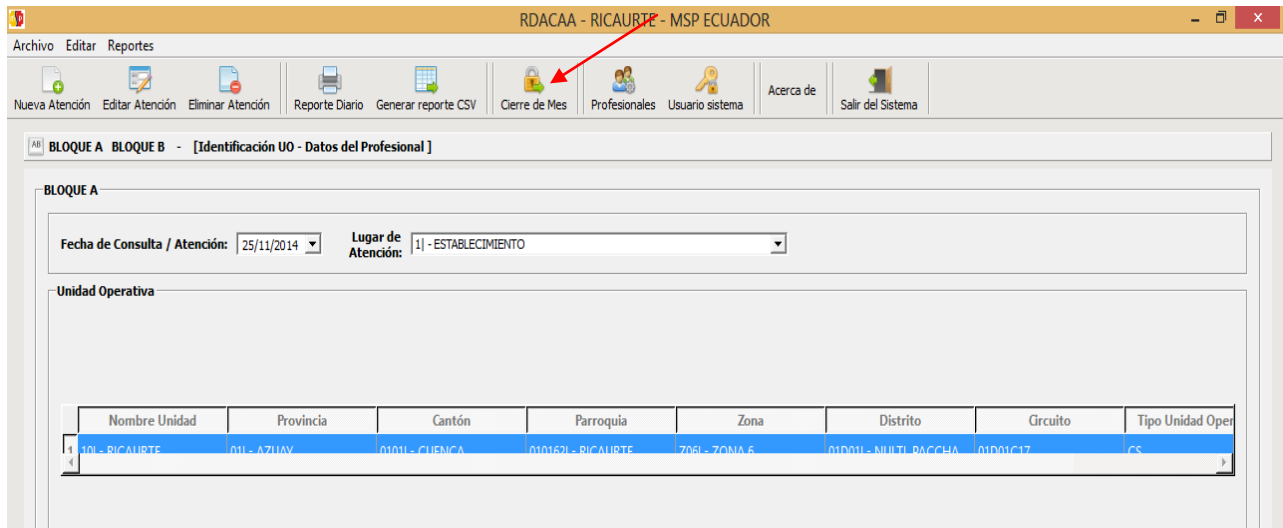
RDACAA - RICAURTE - MSP ECUADOR

Archivo Editar Reportes

Nueva Atención Editar Atención Eliminar Atención Reporte Diario Generar reporte CSV Cierre de Mes Profesionales Usuario sistema Acerca de Salir del Sistema

BLOQUE A BLOQUE B - [Identificación UO - Datos del Profesional ]

BLOQUE A

Fecha de Consulta / Atención: 25/11/2014

Lugar de Atención: 1| - ESTABLECIMIENTO

Unidad Operativa

| Nombre Unidad | Provincia | Cantón | Parroquia | Zona | Distrito | Circuito | Tipo Unidad Oper |
|---|---|---|---|---|---|---|---|
| 10| - RICAURTE | 01| - AZUAY | 0101| - CUENCA | 010162| - RICAURTE | Z06| - ZONA 6 | 01D01| - NULTI PACCHA | 01D01C17 | CS |